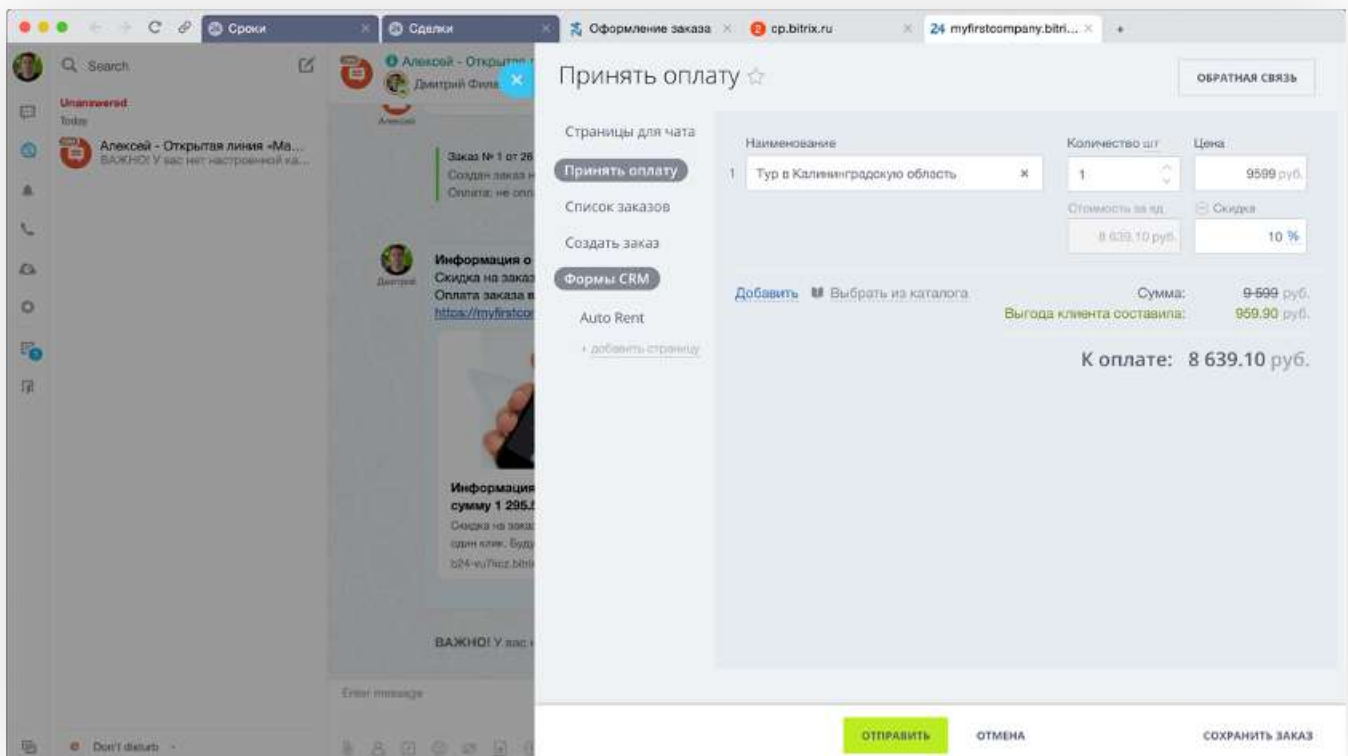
Сроки
Сделки
Оформление заказа
cp.bitrix.ru
24 myfirstcompany.bitri...

Search
Unanswered
Today
Алексей - Открытая линия «Ма...
ВАЖНО! У вас нет настроенной ка...

Алексей - Открытая
Дмитрий Фили

Заказ № 1 от 26
Создан заказ н
Оплата: не опл

Информация о
Скидка на заказ
Оплата заказа в
https://myfirstco

Информация
сумму 1 295.
Скидка на зака
один клик. Буд
b24-vu7kcz.bitri

ВАЖНО! У вас

Enter message
Don't disturb

Принять оплату ☆
ОБРАТНАЯ СВЯЗЬ

Страницы для чата
Принять оплату
Список заказов
Создать заказ
Формы CRM
Auto Rent
+ добавить страницу

Наименование
Количество шт
Цена
1 Тур в Калининградскую область ×
1
9599 руб.
Стоимость за ед.
Скидка
8 639.10 руб.
10 %

Добавить
Выбрать из каталога
Сумма: 9 599 руб.
Выгода клиента составила: 959.90 руб.

К оплате: 8 639.10 руб.

ОТПРАВИТЬ
ОТМЕНА
СОХРАНИТЬ ЗАКАЗ